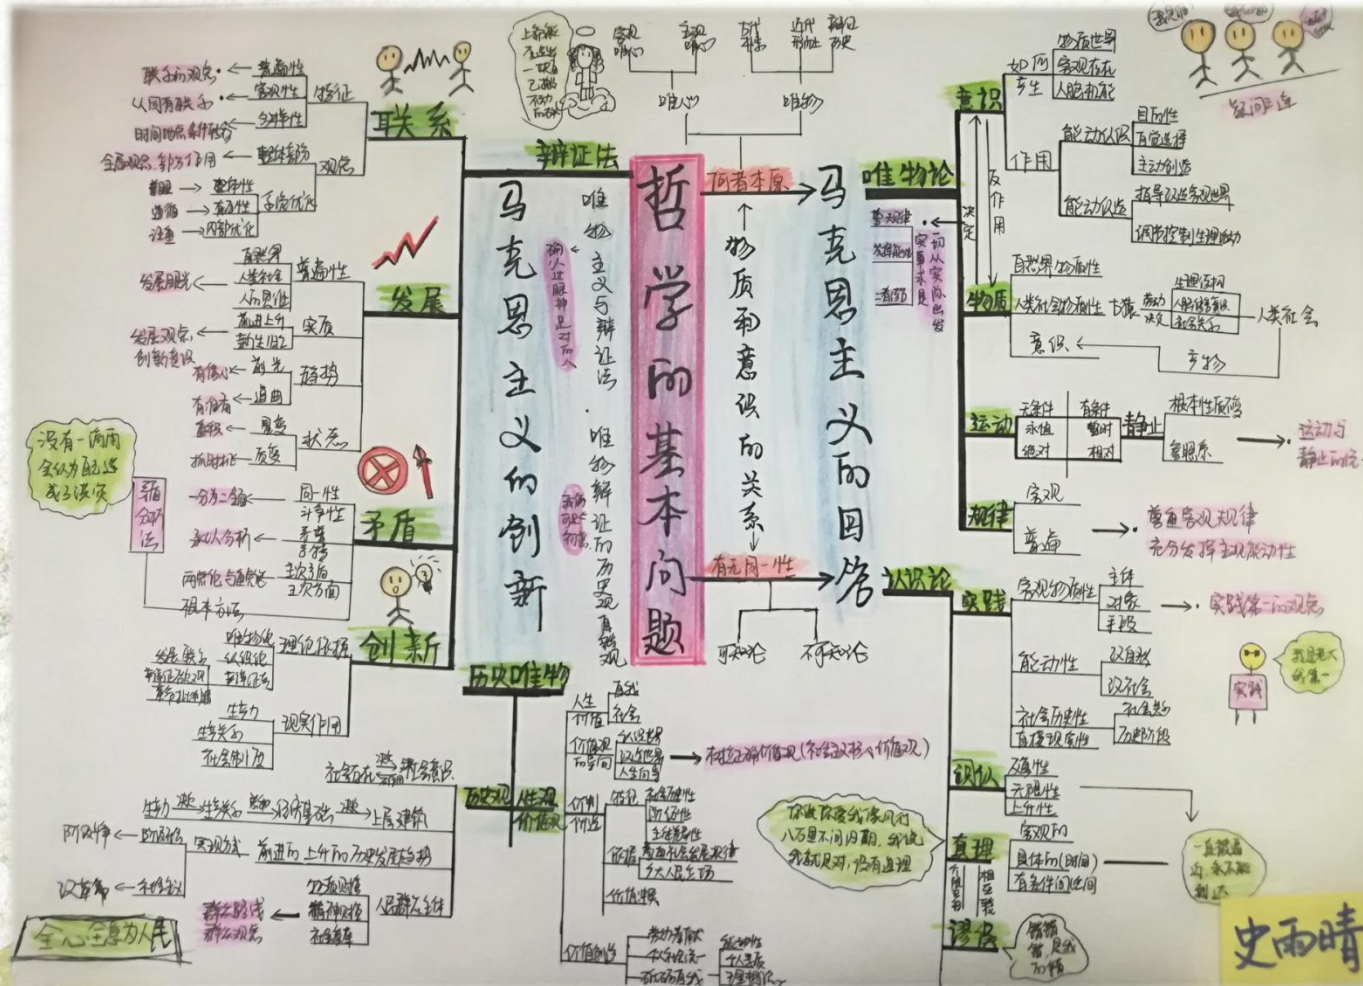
哲学的基本问题

物质和意识的关系

何者本原

有无同一性

可知论

不可知论

唯心

唯物

客观唯心

主观唯心

古代朴素

近代形而上

辩证历史

马克思主义的回答

马克思主义的创新

唯物主义与辩证法

唯物辩证的历史观

辩证法

联系

联系的观点

人为事物联系

时间的条件转移

全局观念，部分作用

普遍性

客观性

多样性

特征

整体与部分

观点

整体性

有序性

内部优化

系统优化

发展

发展观点

发展观点

创新意识

普遍性

实质

趋势

状态

前进上升

新生旧亡

前进

道路

量变

质变

有信心

有准备

重视积累

抓住时机

没有一滴雨会认为自己造成了洪灾

矛盾

一分为二

同一性

斗争性

具体分析

普遍性

特殊性

两点论与重点论

主次矛盾

主次方面

根本方法

辩证否定

创新

理论依据

现实作用

唯物辩证法

认识论

发展联系

历史唯物

生产力

生产关系

上层建筑

社会存在决定社会意识

历史观

价值观

人生

价值

价值观

价值判断

价值选择

价值实现

树立正确价值观

唯物论

意识

如何产生

物质世界

客观存在

人脑机能

作用

能动认识

目的性

自觉选择

主动创造

能动改造

指导改造客观世界

调节控制生理活动

反作用

决定

一切从实际出发

实事求是

物质

自然界的物质性

人类社会的物质性

意识

运动

无条件

永恒

绝对

有条件

暂时

相对

静止

运动与静止的统一

规律

客观

普遍

尊重客观规律

充分发挥主观能动性

实践

客观物质性

主体

对象

手段

实践第一的观点

能动性

社会历史性

直接现实性

认识

反复性

无限性

上升性

真理

客观的

具体的

有条件的

谬误

你说你爱我像风行八万里不问归期，我说我就是对，没有道理

全心全意为人民

史雨晴